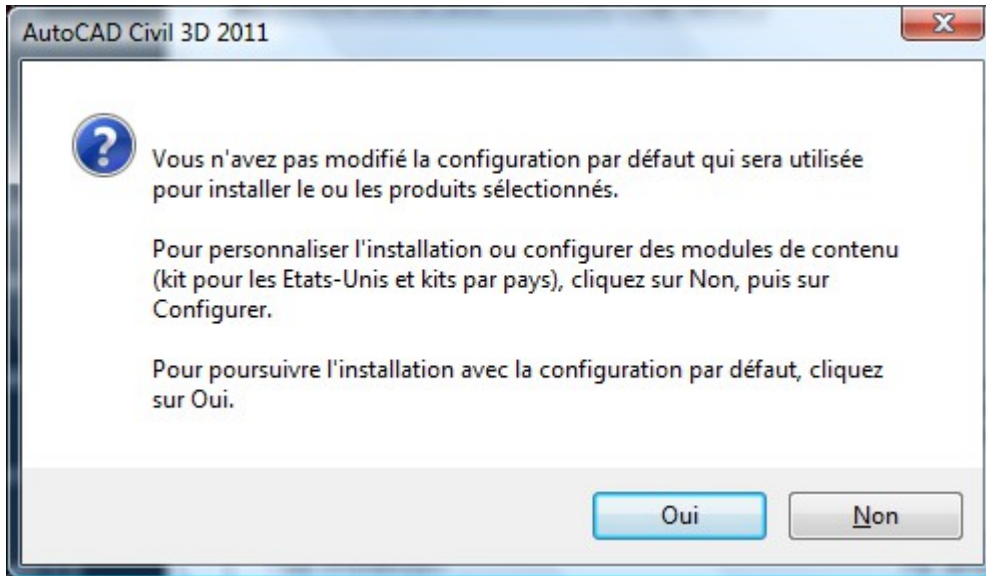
AutoCAD Civil 3D 2011

Vous n'avez pas modifié la configuration par défaut qui sera utilisée pour installer le ou les produits sélectionnés.

Pour personnaliser l'installation ou configurer des modules de contenu (kit pour les Etats-Unis et kits par pays), cliquez sur Non, puis sur Configurer.

Pour poursuivre l'installation avec la configuration par défaut, cliquez sur Oui.

Oui

Non